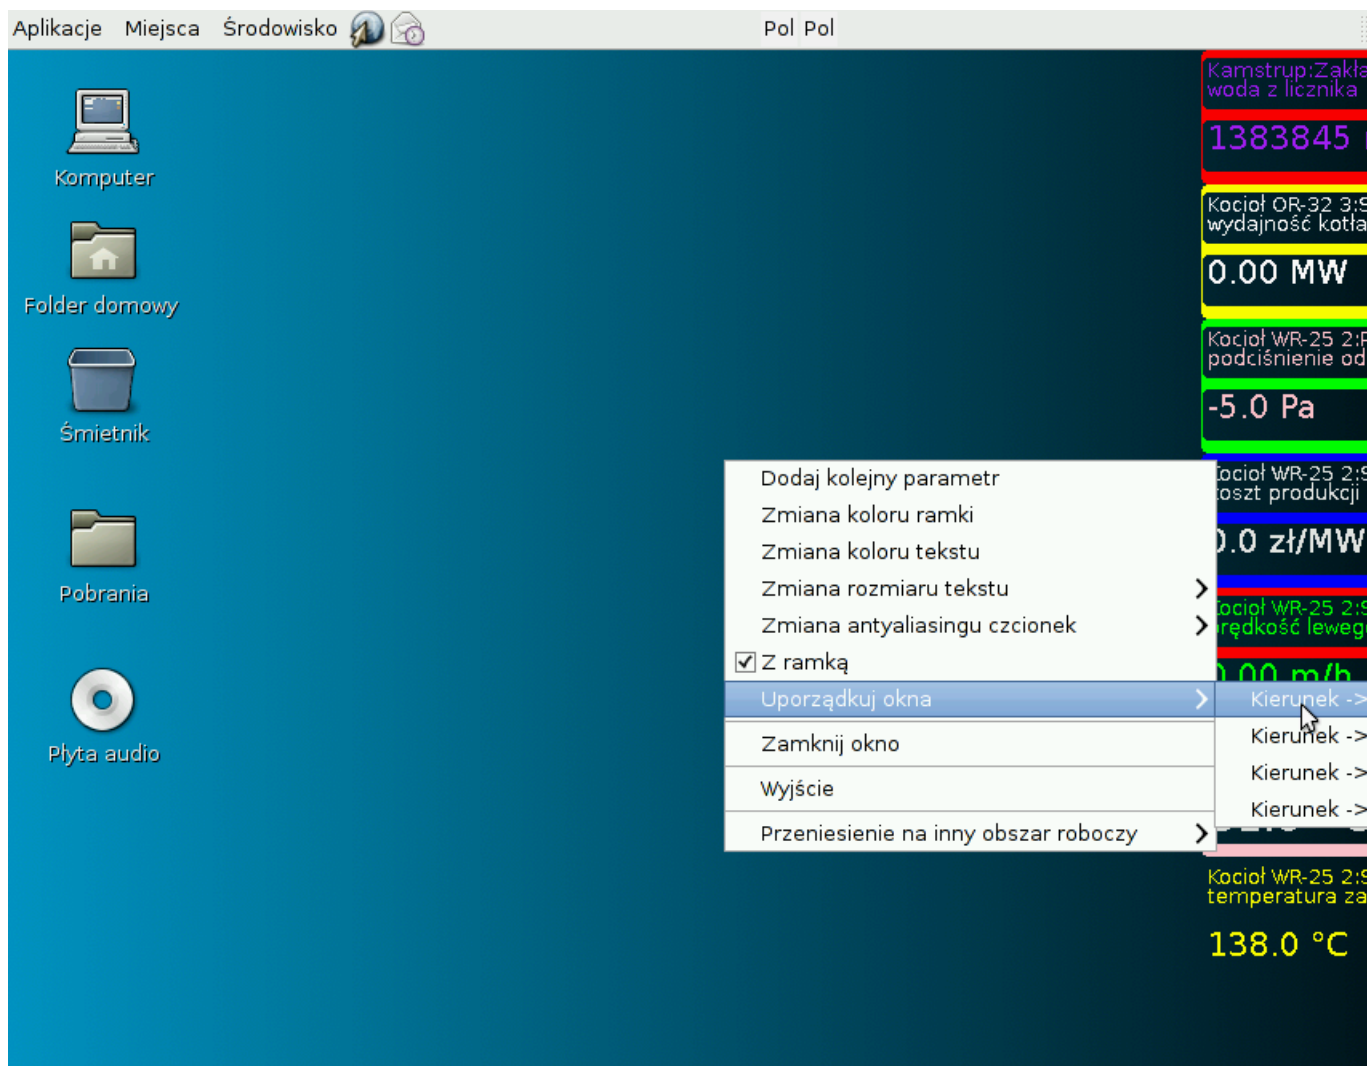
Aplikacje Miejsca Środowisko

Pol Pol

Komputer

Folder domowy

Śmietnik

Pobrania

Płyta audio

Kamstrup:Zakła
woda z licznika

1383845

Kocioł OR-32 3:S
wydajność kotła

0.00 MW

Kocioł WR-25 2:F
podciśnienie od

-5.0 Pa

ocioł WR-25 2:
oszt produkcji

.0 zł/MW

ocioł WR-25 2:
rędkość leweg

.00 m/h

Dodaj kolejny parametr
Zmiana koloru ramki
Zmiana koloru tekstu
Zmiana rozmiaru tekstu
Zmiana antyaliasingu czcionek
Z ramką
Uporządkuj okna
Zamknij okno
Wyjście
Przeniesienie na inny obszar roboczy

Kierunek ->
Kierunek ->
Kierunek ->
Kierunek ->

Kocioł WR-25 2:S
temperatura za

138.0 °C